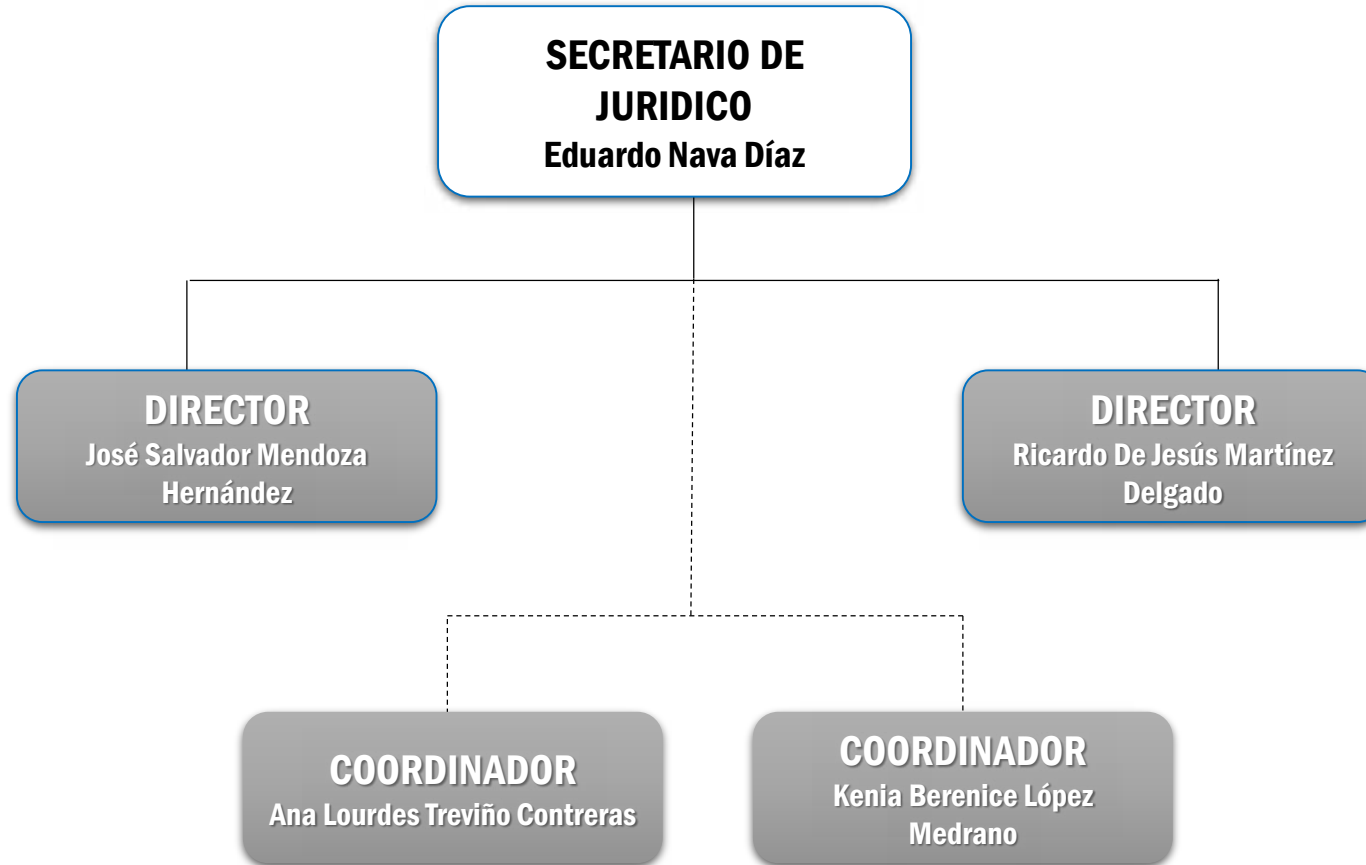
SECRETARIO DE JURIDICO
Eduardo Nava Díaz

DIRECTOR
José Salvador Mendoza Hernández

DIRECTOR
Ricardo De Jesús Martínez Delgado

COORDINADOR
Ana Lourdes Treviño Contreras

COORDINADOR
Kenia Berenice López Medrano